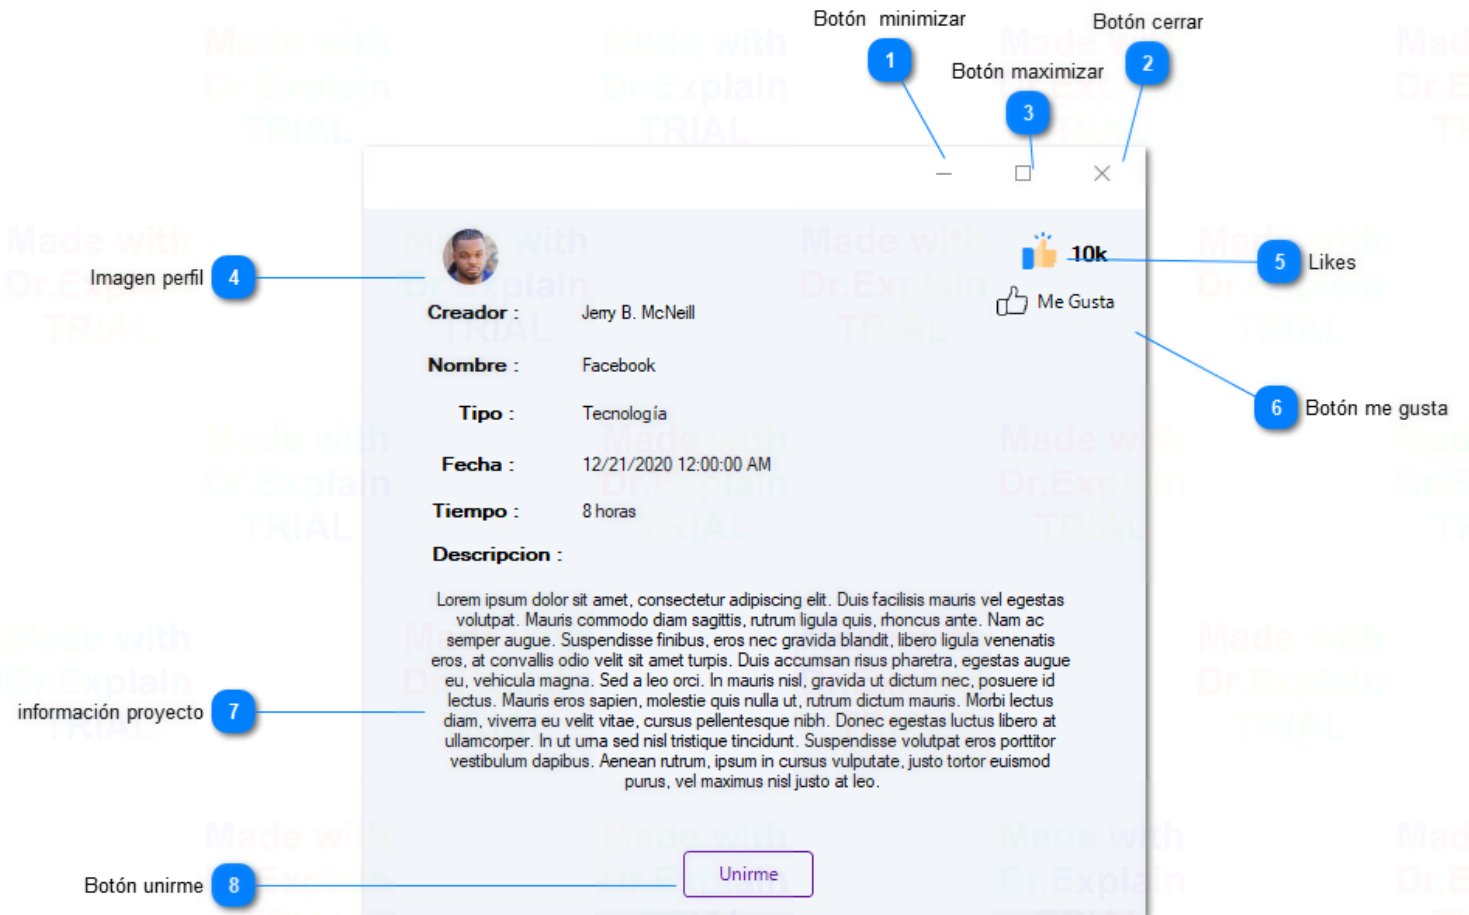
Botón minimizar

1

Botón cerrar

2

Botón maximizar

3

Imagen perfil

4

10k

5

Likes

Me Gusta

6

Botón me gusta

Creador : Jerry B. McNeill

Nombre : Facebook

Tipo : Tecnología

Fecha : 12/21/2020 12:00:00 AM

Tiempo : 8 horas

Descripcion :

Lorem ipsum dolor sit amet, consectetur adipiscing elit. Duis facilisis mauris vel egestas volutpat. Mauris commodo diam sagittis, rutrum ligula quis, rhoncus ante. Nam ac semper augue. Suspendisse finibus, eros nec gravida blandit, libero ligula venenatis eros, at convallis odio velit sit amet turpis. Duis accumsan risus pharetra, egestas augue eu, vehicula magna. Sed a leo orci. In mauris nisl, gravida ut dictum nec, posuere id lectus. Mauris eros sapien, molestie quis nulla ut, rutrum dictum mauris. Morbi lectus diam, viverra eu velit vitae, cursus pellentesque nibh. Donec egestas luctus libero at ullamcorper. In ut urna sed nisl tristique tincidunt. Suspendisse volutpat eros porttitor vestibulum dapibus. Aenean rutrum, ipsum in cursus vulputate, justo tortor euismod purus, vel maximus nisl justo at leo.

información proyecto

7

Botón unirme

8

Unirme

Made with Dr.Explain TRIAL